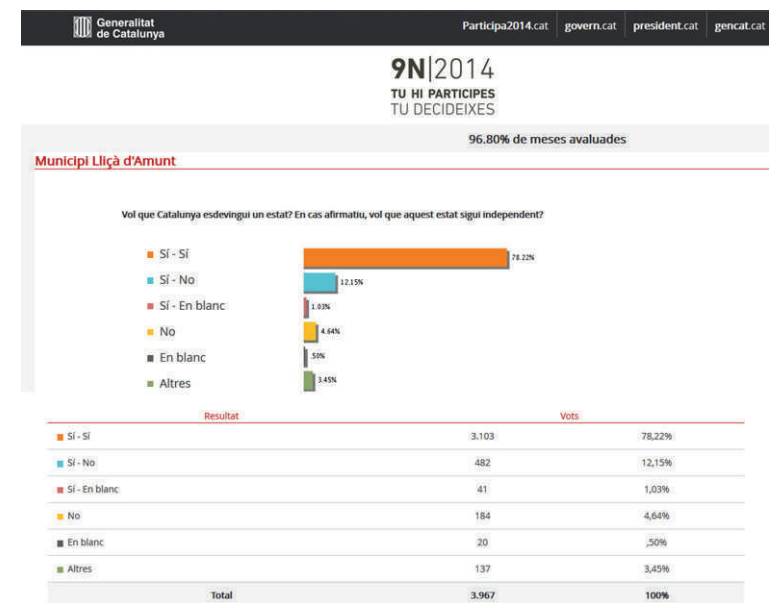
Generalitat de Catalunya

Participa2014.cat | govern.cat | president.cat | gencat.cat

9N|2014
TU HI PARTICIPES
TU DECIDEIXES

96.80% de meses avaluades

Municipi Lliçà d'Amunt

Vol que Catalunya esdevingui un estat? En cas afirmatiu, vol que aquest estat sigui independent?

Sí - Sí 78.22%
Sí - No 12.15%
Sí - En blanc 1.03%
No 4.64%
En blanc ,50%
Altres 3.45%

| Resultat | Vots | |
|---|---|---|
| Sí - Sí | 3.103 | 78,22% |
| Sí - No | 482 | 12,15% |
| Sí - En blanc | 41 | 1,03% |
| No | 184 | 4,64% |
| En blanc | 20 | ,50% |
| Altres | 137 | 3,45% |
| Total | 3.967 | 100% |